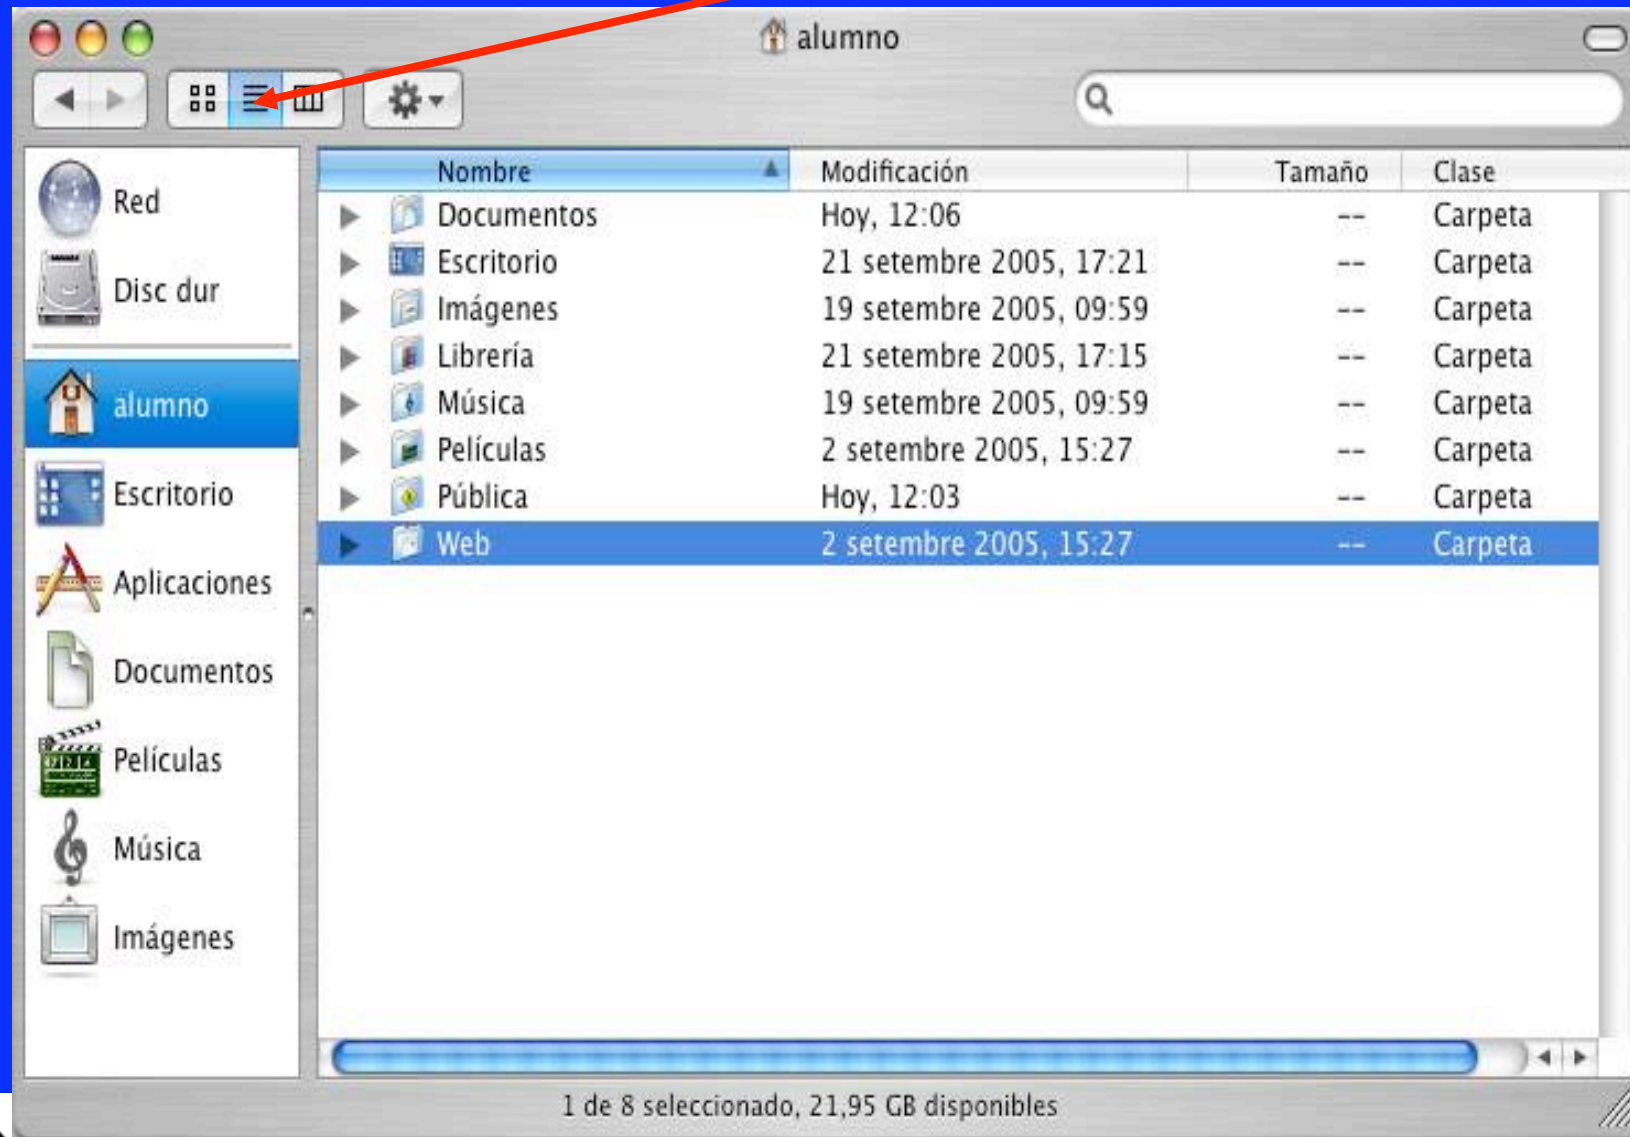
alumno

Red
Disc dur
alumno
Escritorio
Aplicaciones
Documentos
Películas
Música
Imágenes

| Nombre | Modificación | Tamaño | Clase |
|---|---|---|---|
| Documentos | Hoy, 12:06 | -- | Carpeta |
| Escritorio | 21 setembre 2005, 17:21 | -- | Carpeta |
| Imágenes | 19 setembre 2005, 09:59 | -- | Carpeta |
| Librería | 21 setembre 2005, 17:15 | -- | Carpeta |
| Música | 19 setembre 2005, 09:59 | -- | Carpeta |
| Películas | 2 setembre 2005, 15:27 | -- | Carpeta |
| Pública | Hoy, 12:03 | -- | Carpeta |
| Web | 2 setembre 2005, 15:27 | -- | Carpeta |

1 de 8 seleccionado, 21,95 GB disponibles